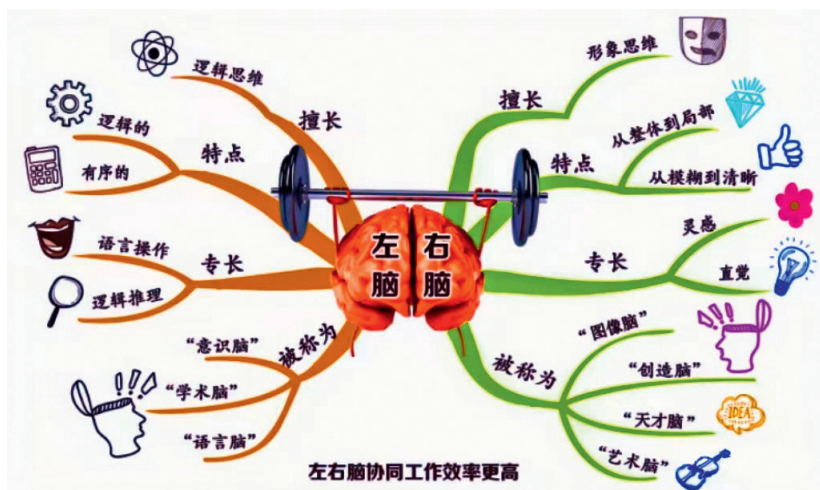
左脑

擅长
逻辑思维

特点
逻辑的
有序的

专长
语言操作
逻辑推理

被称为
“意识脑”
“学术脑”
“语言脑”

右脑

擅长
形象思维

特点
从整体到局部
从模糊到清晰

专长
灵感
直觉

被称为
“图像脑”
“创造脑”
“天才脑”
“艺术脑”

IDEA

左右脑协同工作效率更高